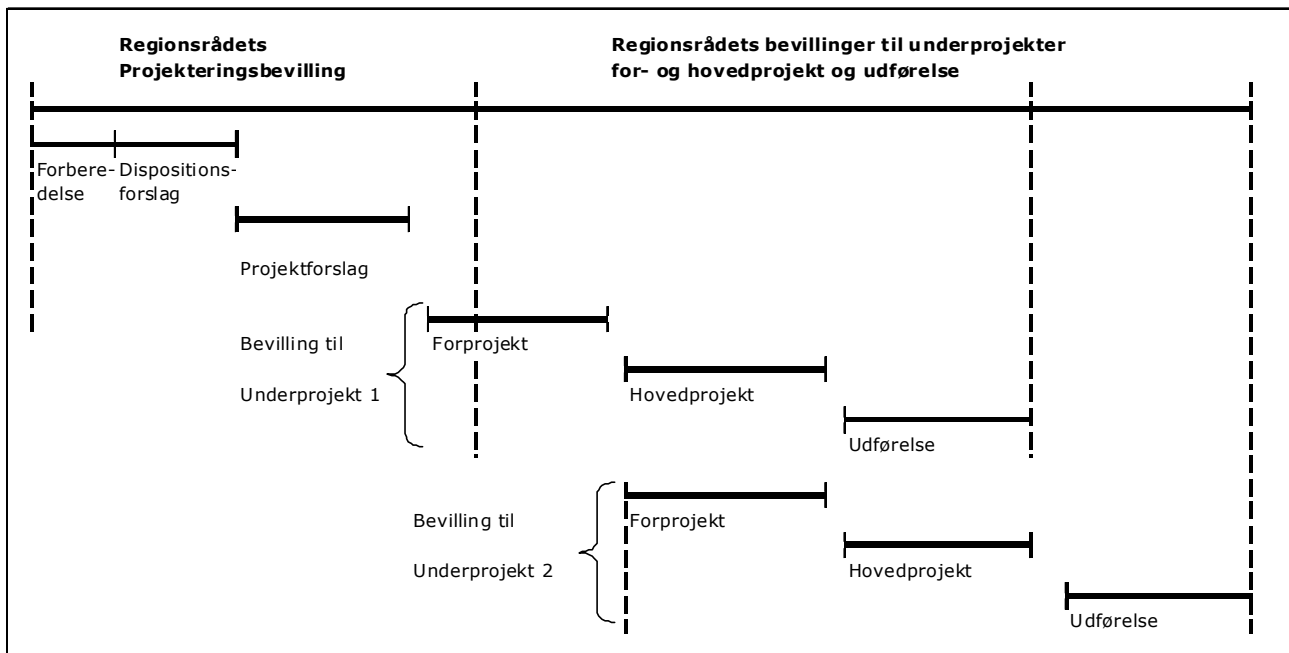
Regionsrådets Projekteringsbevilling

Regionsrådets bevillinger til underprojekter for- og hovedprojekt og udførelse

Forberedelse

Dispositionsforslag

Projektforslag

Bevilling til

Underprojekt 1

Forprojekt

Hovedprojekt

Udførelse

Bevilling til

Underprojekt 2

Forprojekt

Hovedprojekt

Udførelse